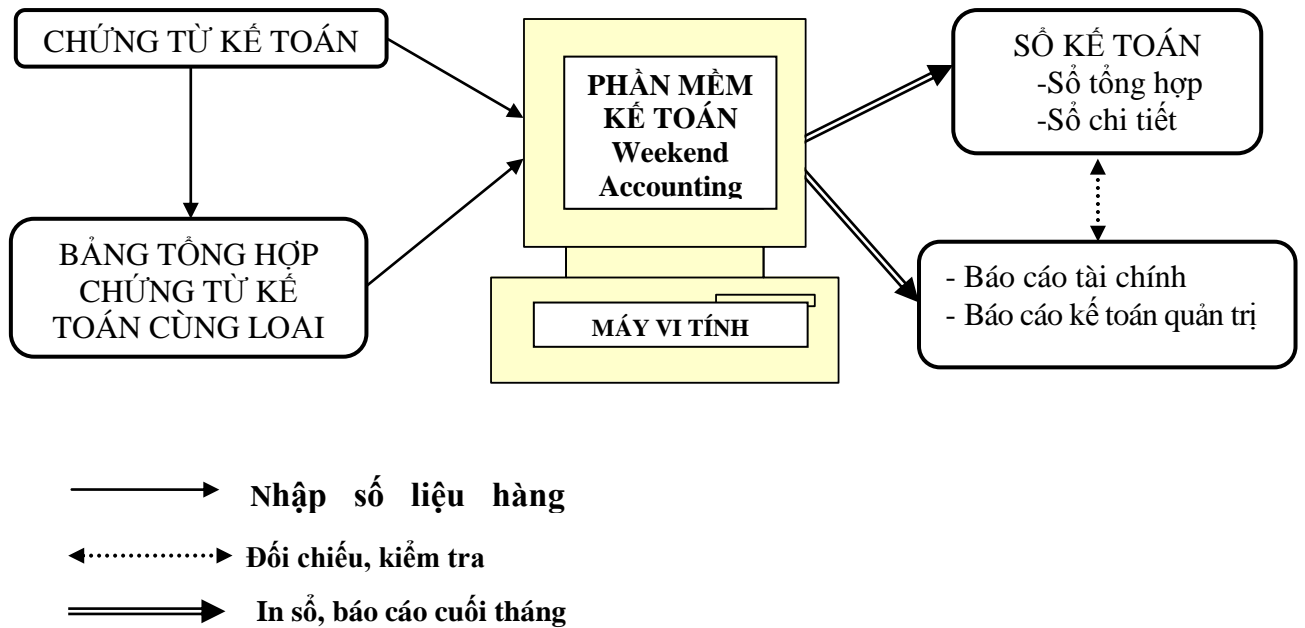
CHỨNG TỪ KẾ TOÁN

BẢNG TỔNG HỢP CHỨNG TỪ KẾ TOÁN CÙNG LOAI

PHẦN MỀM KẾ TOÁN Weekend Accounting

MÁY VI TÍNH

SỔ KẾ TOÁN
-Sổ tổng hợp
-Sổ chi tiết

- Báo cáo tài chính
- Báo cáo kế toán quản trị

Nhập số liệu hàng

Đối chiếu, kiểm tra

In sổ, báo cáo cuối tháng